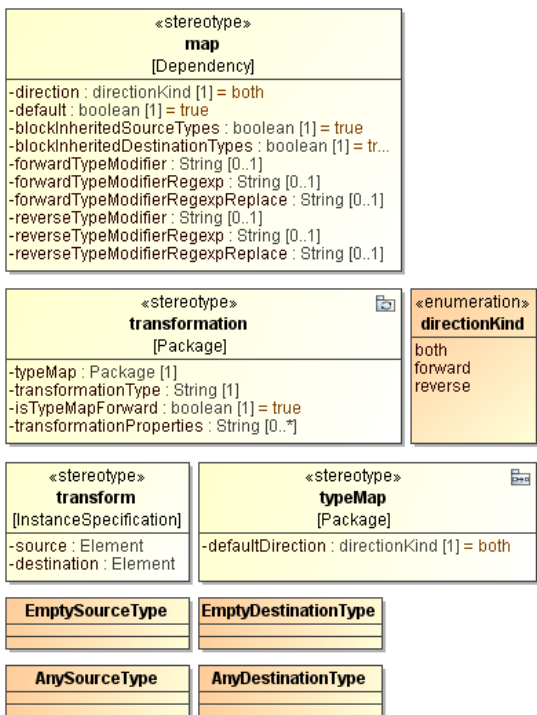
«stereotype»
map
[Dependency]

-direction : directionKind [1] = both
-default : boolean [1] = true
-blockInheritedSourceTypes : boolean [1] = true
-blockInheritedDestinationTypes : boolean [1] = tr...
-forwardTypeModifier : String [0..1]
-forwardTypeModifierRegexp : String [0..1]
-forwardTypeModifierRegexpReplace : String [0..1]
-reverseTypeModifier : String [0..1]
-reverseTypeModifierRegexp : String [0..1]
-reverseTypeModifierRegexpReplace : String [0..1]

«stereotype»
transformation
[Package]

-typeMap : Package [1]
-transformationType : String [1]
-isTypeMapForward : boolean [1] = true
-transformationProperties : String [0..*]

«enumeration»
directionKind

both
forward
reverse

«stereotype»
transform
[InstanceSpecification]

-source : Element
-destination : Element

«stereotype»
typeMap
[Package]

-defaultDirection : directionKind [1] = both

EmptySourceType

EmptyDestinationType

AnySourceType

AnyDestinationType